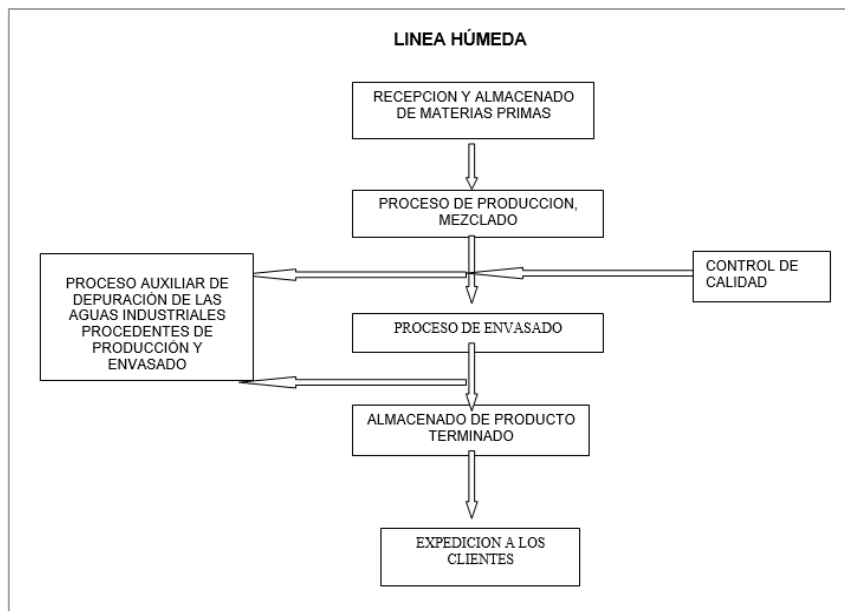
LINEA HÚMEDA

RECEPCION Y ALMACENADO DE MATERIAS PRIMAS

PROCESO DE PRODUCCION, MEZCLADO

PROCESO AUXILIAR DE DEPURACIÓN DE LAS AGUAS INDUSTRIALES PROCEDENTES DE PRODUCCIÓN Y ENVASADO

CONTROL DE CALIDAD

PROCESO DE ENVASADO

ALMACENADO DE PRODUCTO TERMINADO

EXPEDICION A LOS CLIENTES